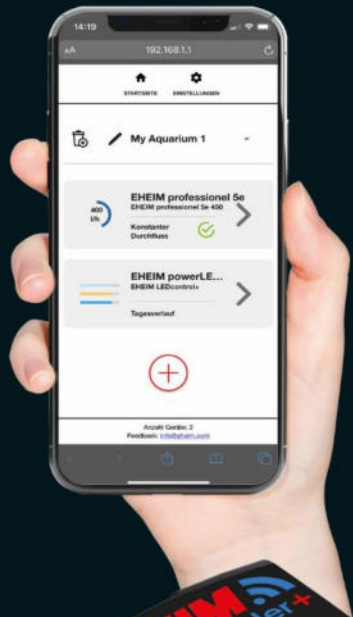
14:19

aA 192.168.1.1

STARTSEITE EINSTELLUNGEN

My Aquarium 1

400 l/h

EHEIM professionel 5e
EHEIM professionel 5e 450
Konstanter Durchfluss

EHEIM powerLE...
EHEIM LEDcontrol+
Tagesverlauf

Anzahl Geräte: 2
Feedback: info@eheim.com